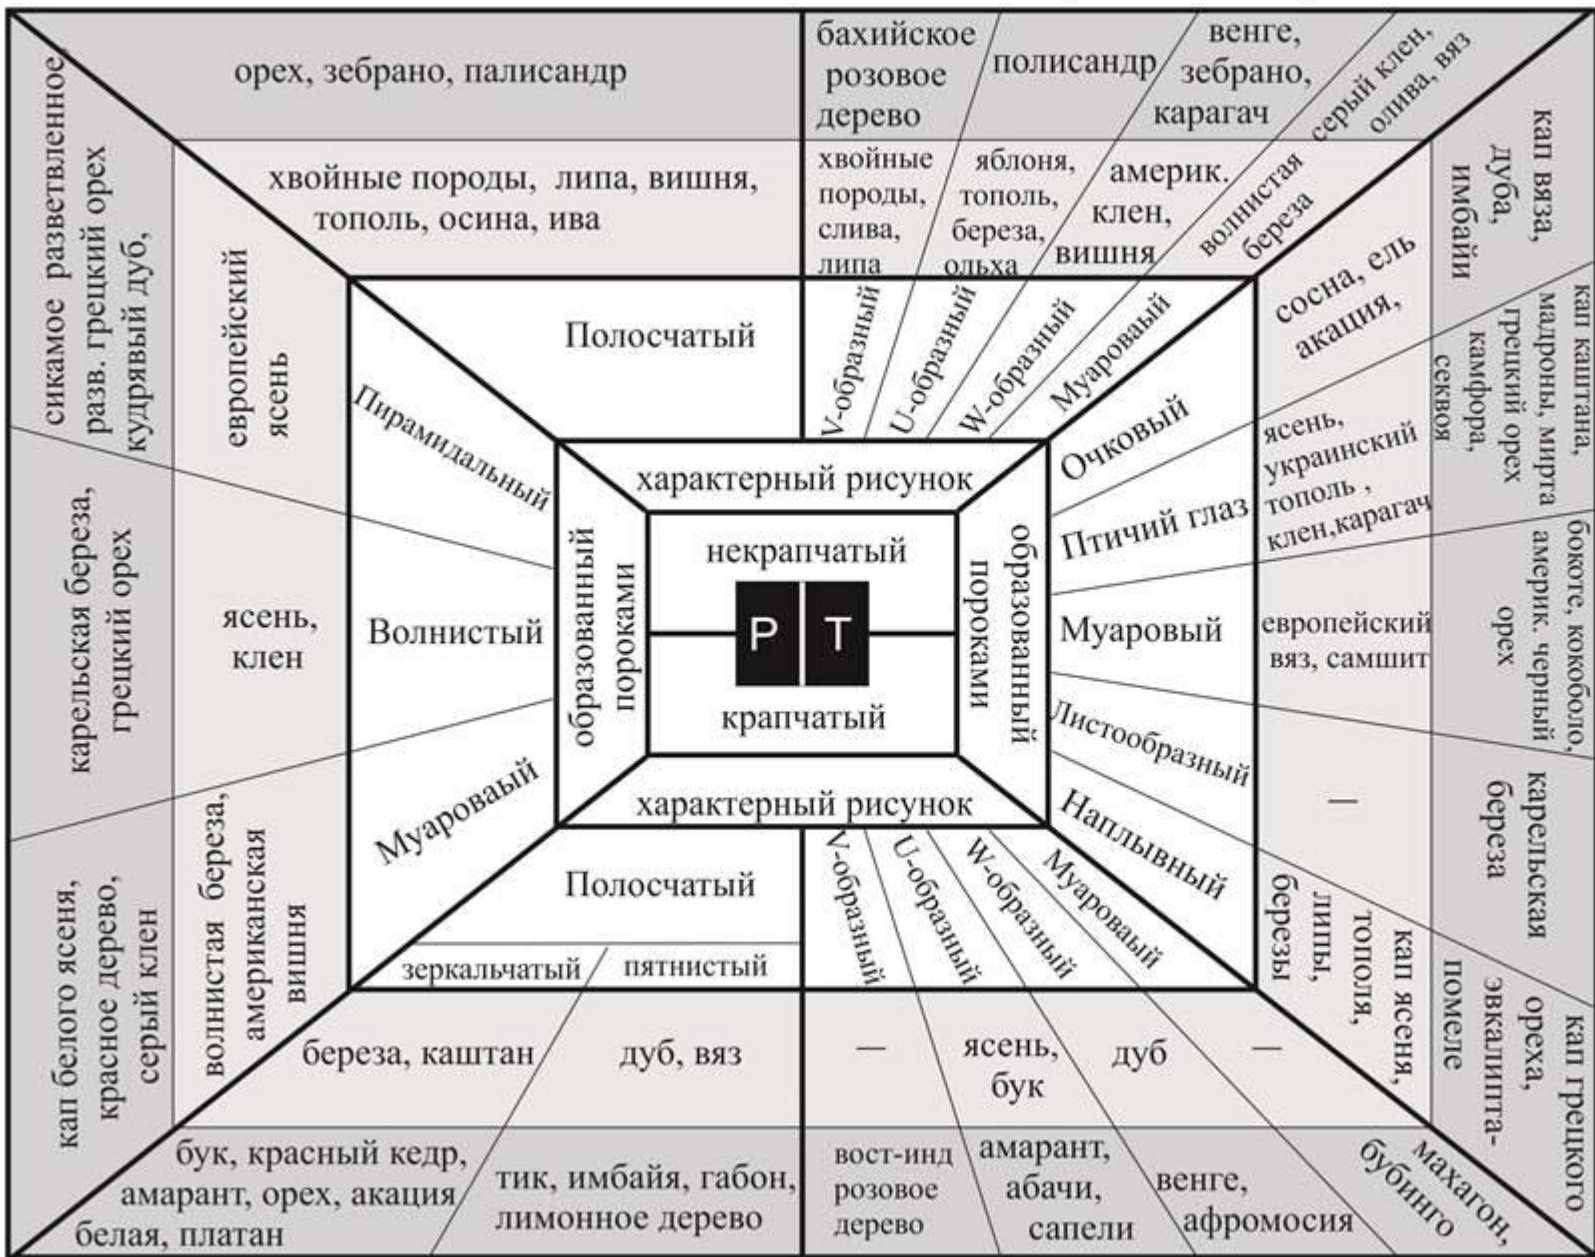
орех, зебрано, палисандр

бахийское розовое дерево

полисандр

венге, зебрано, карагач

серый клен, олива, вяз

хвойные породы, липа, вишня, тополь, осина, ива

хвойные породы, слива, липа

яблоня, тополь, береза, ольха

америк. клен, вишня

волнистая береза

кап вяза, дуба, имбайи

сикамое разветвленное, разв. грецкий орех кудрявый дуб,

европейский ясень

Полосчатый

V-образный

U-образный

W-образный

Муаровый

сосна, ель акация,

кап каштана, мадроны, мирта грецкий орех камфора, секвоя

Пирамидальный

характерный рисунок

Очковый

ясень, украинский тополь , клен,карагач

карельская береза, грецкий орех

некрапчатый

Птичий глаз

боккоте, кокоболо, америк. черный орех

ясень, клен

Волнистый

образованный пороками

P T

образованный пороками

Муаровый

европейский вяз, самшит

крапчатый

Листообразный

—

Муаровый

характерный рисунок

Наплывный

карельская береза

кап белого ясеня, красное дерево, серый клен

волнистая береза, американская вишня

Полосчатый

V-образный

U-образный

W-образный

Муаровый

березы липы, тополя, кап ясеня,

эвкалипта-помеле

кап грецкого ореха,

зеркальчатый

пятнистый

береза, каштан

дуб, вяз

—

ясень, бук

дуб

—

бук, красный кедр, амарант, орех, акация белая, платан

тик, имбайя, габон, лимонное дерево

вост-инд розовое дерево

амарант, абачи, сапели

венге, афромосия

бубинго

махагон,